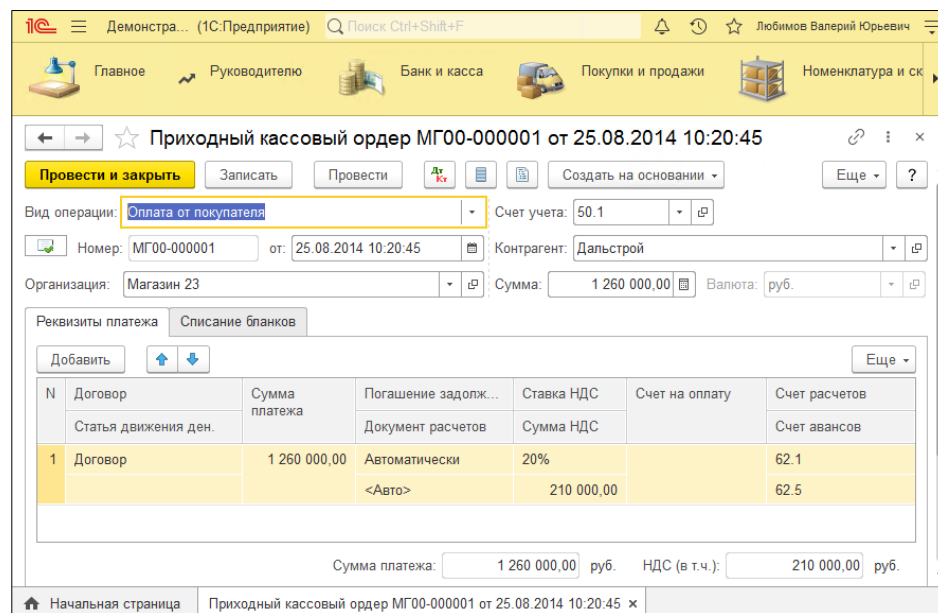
1С Демонстра... (1С:Предприятие) Поиск Ctrl+Shift+F Любимов Валерий Юрьевич

Главное Руководителю Банк и касса Покупки и продажи Номенклатура и ск

Приходный кассовый ордер МГ00-000001 от 25.08.2014 10:20:45

Провести и закрыть Записать Провести Создать на основании Еще ?

Вид операции: Оплата от покупателя Счет учета: 50.1

Номер: МГ00-000001 от: 25.08.2014 10:20:45 Контрагент: Дальстрой

Организация: Магазин 23 Сумма: 1 260 000,00 Валюта: руб.

Реквизиты платежа Списание бланков

Добавить Еще

| N | Договор | Сумма платежа | Погашение задолж... | Ставка НДС | Счет на оплату | Счет расчетов |
|---|---|---|---|---|---|---|
| | Статья движения ден. | | Документ расчетов | Сумма НДС | | Счет авансов |
| 1 | Договор | 1 260 000,00 | Автоматически | 20% | | 62.1 |
| | | | <Авто> | 210 000,00 | | 62.5 |

Сумма платежа: 1 260 000,00 руб. НДС (в т.ч.): 210 000,00 руб.

Начальная страница Приходный кассовый ордер МГ00-000001 от 25.08.2014 10:20:45 ×